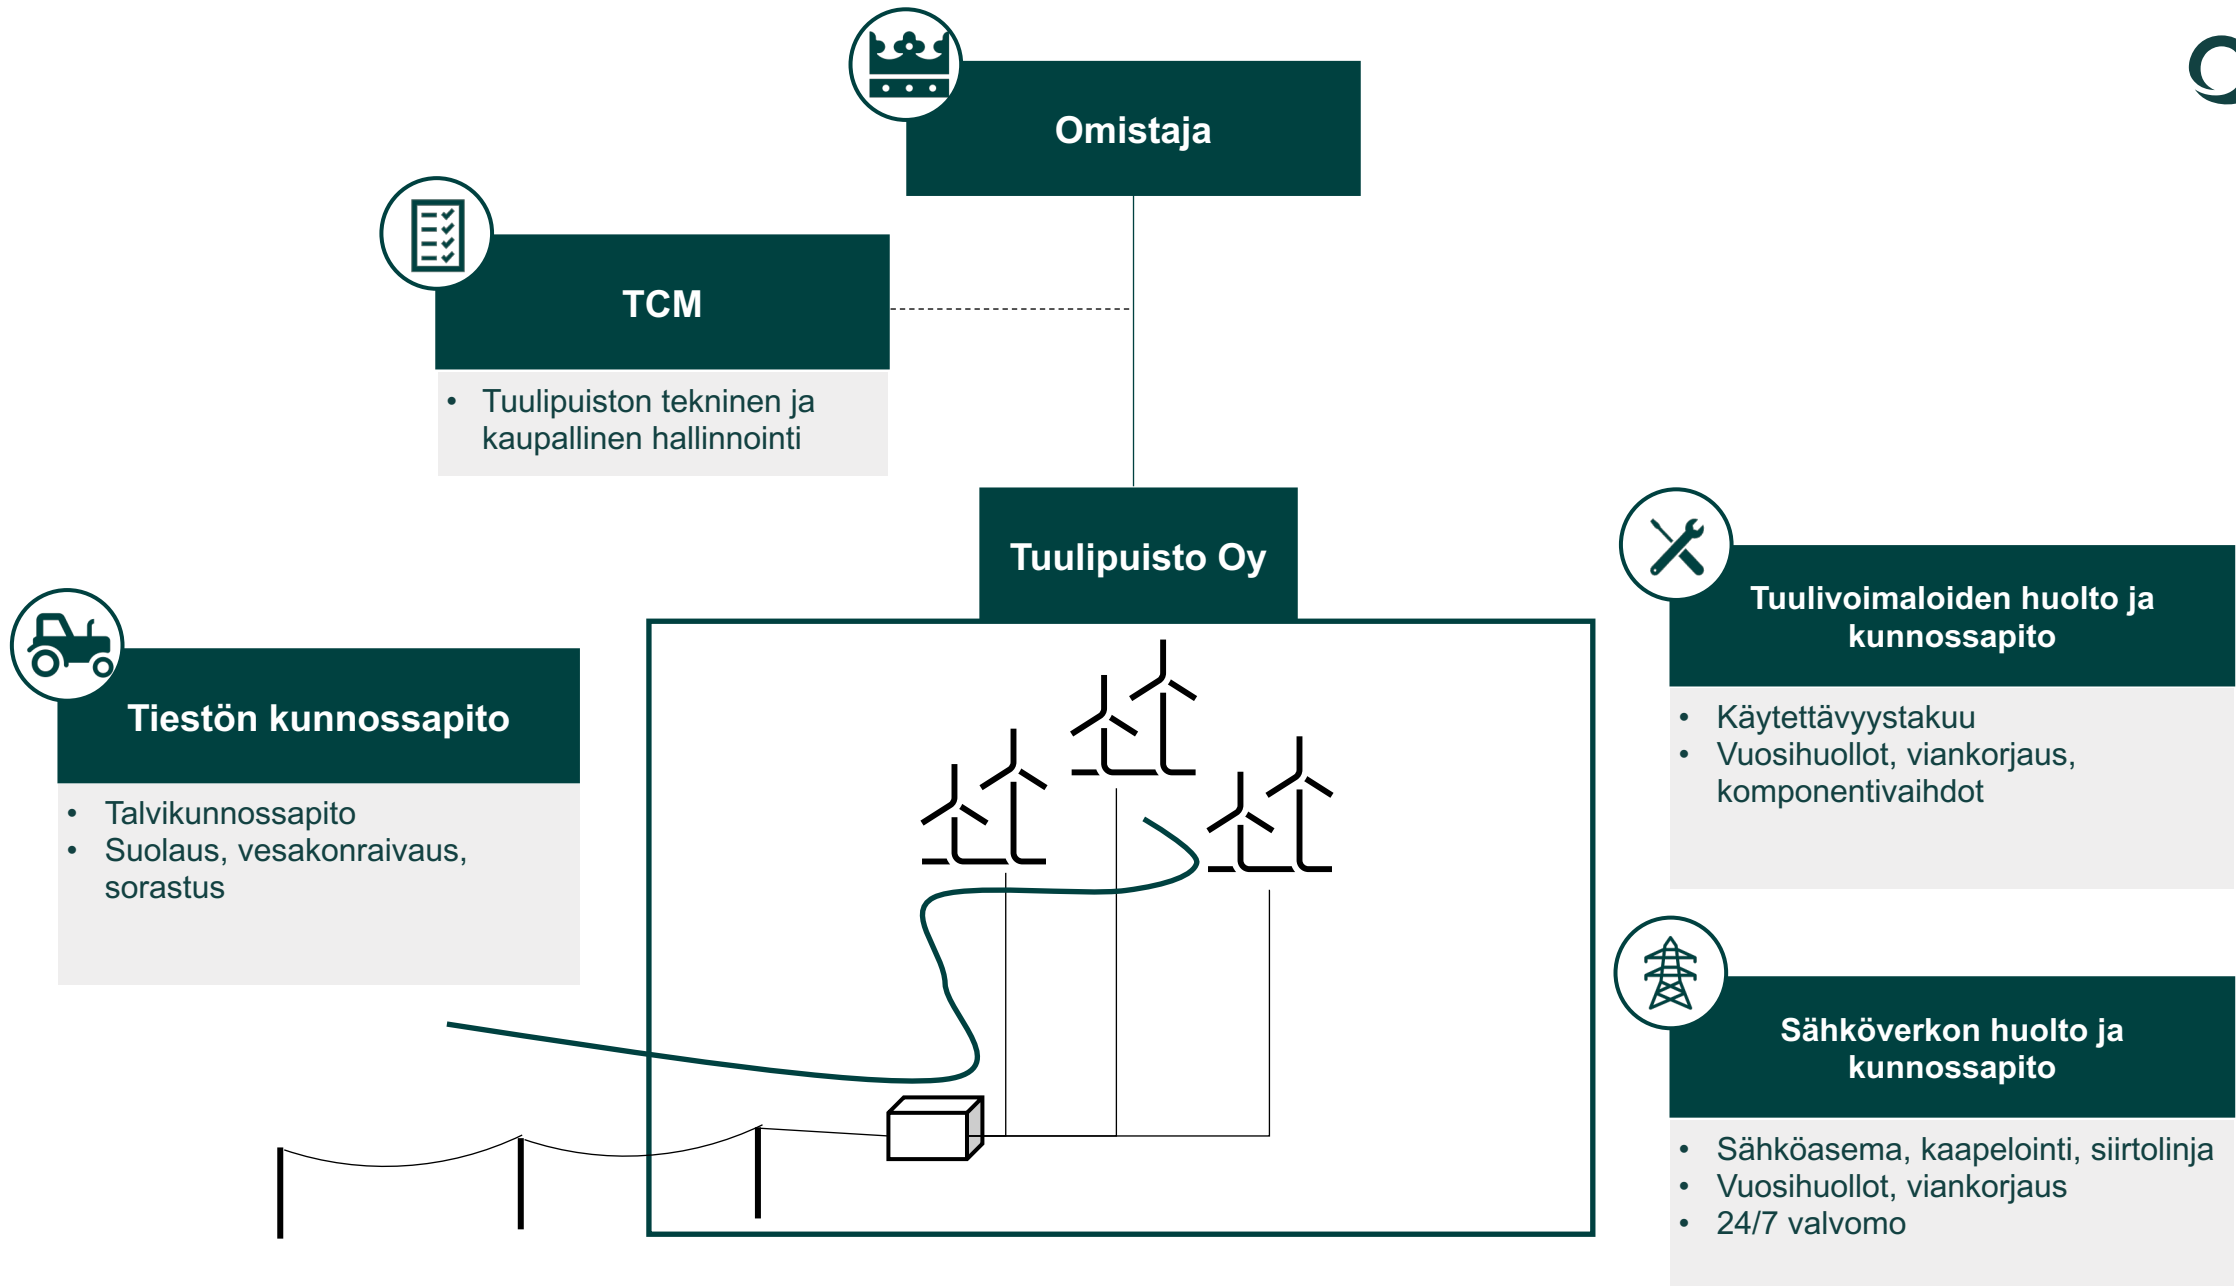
Omistaja

TCM

- Tuulipuiston tekninen ja kaupallinen hallinnointi

Tuulipuisto Oy

Tuulivoimaloiden huolto ja kunnossapito

- Käytettävyystakuu
- Vuosihuollot, viankorjaus, komponentivaihdot

Tiestön kunnossapito

- Talvikunnossapito
- Suolaus, vesakonraivaus, sorastus

Sähköverkon huolto ja kunnossapito

- Sähköasema, kaapelointi, siirtolinja
- Vuosihuollot, viankorjaus
- 24/7 valvomo